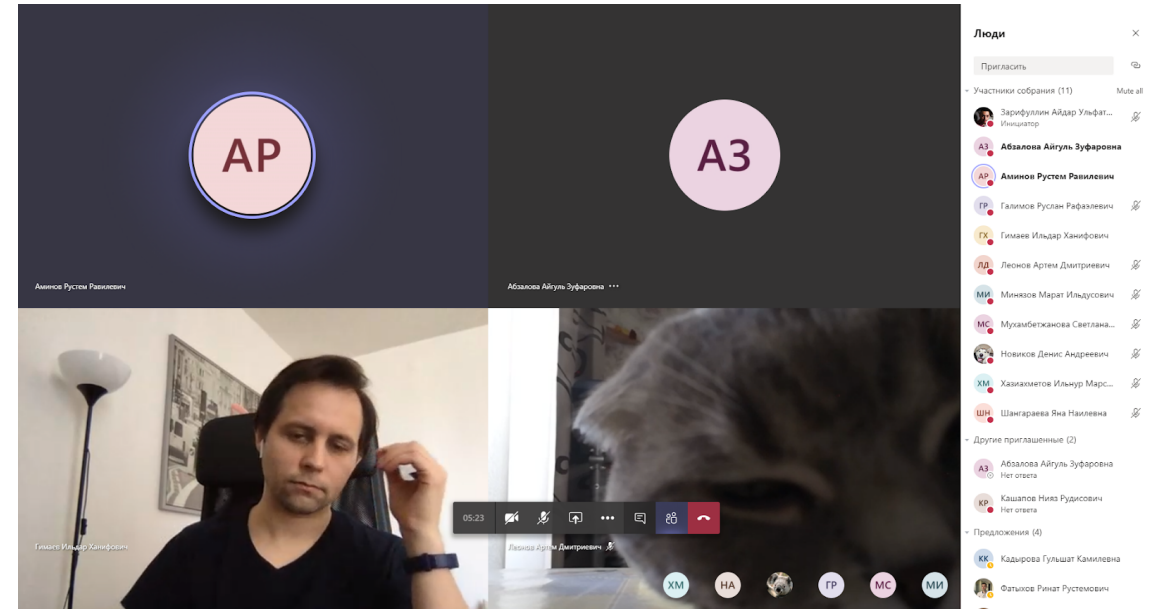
АР

Аминов Рустем Равилевич

АЗ

Абзалова Айгуль Зуфаровна •••

Гимаев Ильдар Ханифович

Леонов Артем Дмитриевич

05:23

ХМ НА ГР МС МИ

Люди

Пригласить

Участники собрания (11)

Mute all

Зарифуллин Айдар Ульфат...
Инициатор

АЗ Абзалова Айгуль Зуфаровна

АР Аминов Рустем Равилевич

ГР Галимов Руслан Рафаэлевич

ГХ Гимаев Ильдар Ханифович

ЛД Леонов Артем Дмитриевич

МИ Минязов Марат Ильдусович

МС Мухамбетжанова Светлана...

Новиков Денис Андреевич

ХМ Хазиахметов Ильнур Марс...

ШН Шангараева Яна Наилевна

Другие приглашенные (2)

АЗ Абзалова Айгуль Зуфаровна
Нет ответа

КР Кашапов Нияз Рудисович
Нет ответа

Предложения (4)

КК Кадырова Гульшат Камилевна

Фатыхов Ринат Рустемович